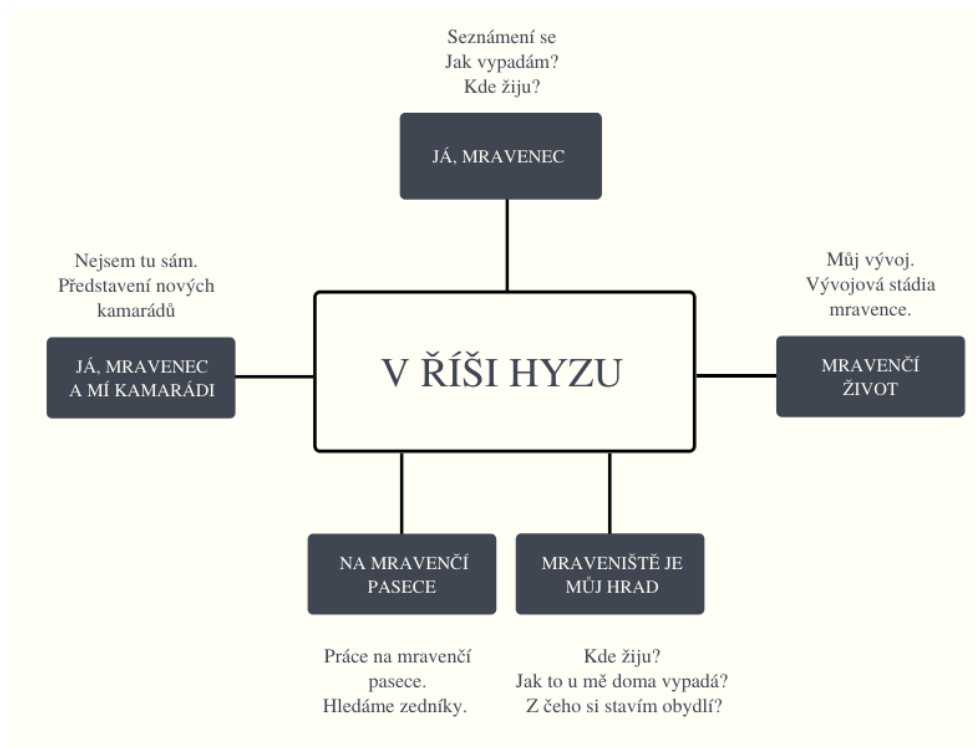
Seznámení se
Jak vypadám?
Kde žiju?

JÁ, MRAVENEC

Nejsem tu sám.
Představení nových kamarádů

JÁ, MRAVENEC A MÍ KAMARÁDI

V ŘÍŠI HYZU

Můj vývoj.
Vývojová stádia mravence.

MRAVENČÍ ŽIVOT

NA MRAVENČÍ PASECE

Práce na mravenčí pasece.
Hledáme zedníky.

MRAVENIŠTĚ JE MŮJ HRAD

Kde žiju?
Jak to u mě doma vypadá?
Z čeho si stavím obydlí?